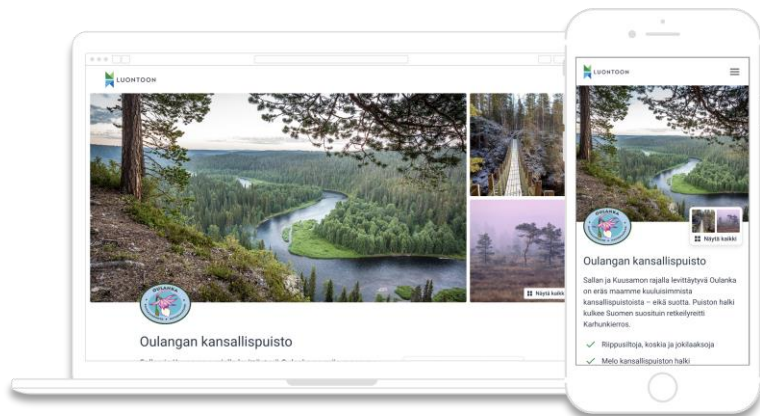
LUONTOON

Näytä kaikki

OULANKA

Oulangan kansallispuisto

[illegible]

LUONTOON

OULANKA

Näytä kaikki

Oulangan kansallispuisto

Sallan ja Kuusamon rajalla levittäytyvä Oulanka on eräs maamme kuuluisimmista kansallispuistoista – eikä suotta. Puiston halki kulkee Suomen suosituin retkeilyreitti Karhunkierros.

Riippusiltoja, koskia ja jokilaaksoja

Melo kansallispuiston halki